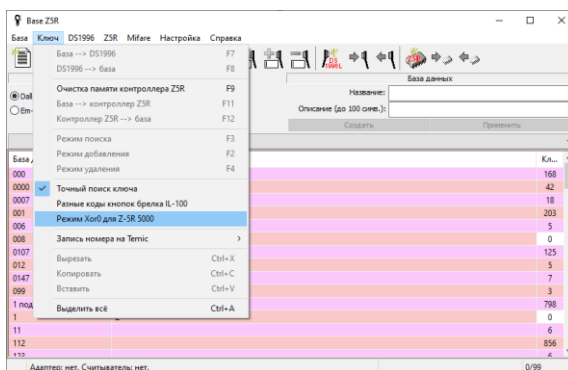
Base Z5R

База Ключ DS1996 Z5R Mifare Настройка Справка

База --> DS1996 F7
DS1996 --> база F8
Очистка памяти контроллера Z5R F9
База --> контроллер Z5R F11
Контроллер Z5R --> база F12
Режим поиска F3
Режим добавления F2
Режим удаления F4
Точный поиск ключа
Разные коды кнопок брелка IL-100
Режим Xor0 для Z-5R 5000
Запись номера на Temic
Вырезать Ctrl+X
Копировать Ctrl+C
Вставить Ctrl+V
Выделить всё Ctrl+A

DS
TM

Dall
Em-

База данных
Название:
Описание (до 100 симв.):
Создать
Применить

База
000
0000
0007
001
005
008
0107
012
0147
099
1 под
1
11
112
122

Кл...
168
42
18
203
5
0
125
5
7
3
798
0
6
856
6

Адаптер: нет. Считыватель: нет.
0/99